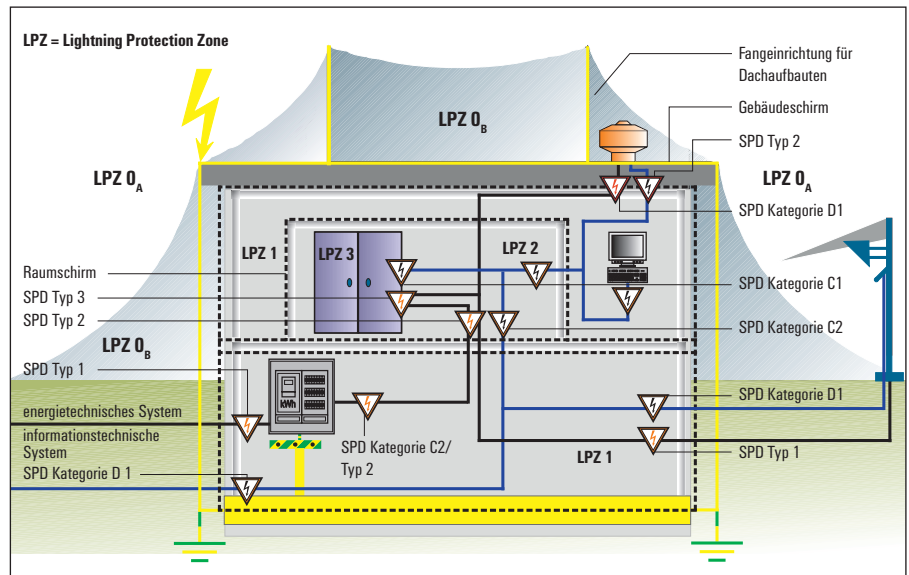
LPZ = Lightning Protection Zone

Fangeinrichtung für Dachaufbauten

Gebäudeschirm

SPD Typ 2

LPZ $0_B$

LPZ $0_A$

LPZ $0_A$

SPD Kategorie D1

LPZ 1

LPZ 3

LPZ 2

Raumschirm

SPD Typ 3

SPD Typ 2

SPD Kategorie C1

SPD Kategorie C2

LPZ $0_B$

SPD Typ 1

kWh

SPD Kategorie D1

energietechnisches System

informationstechnische System

SPD Kategorie C2/ Typ 2

SPD Typ 1

LPZ 1

SPD Kategorie D 1